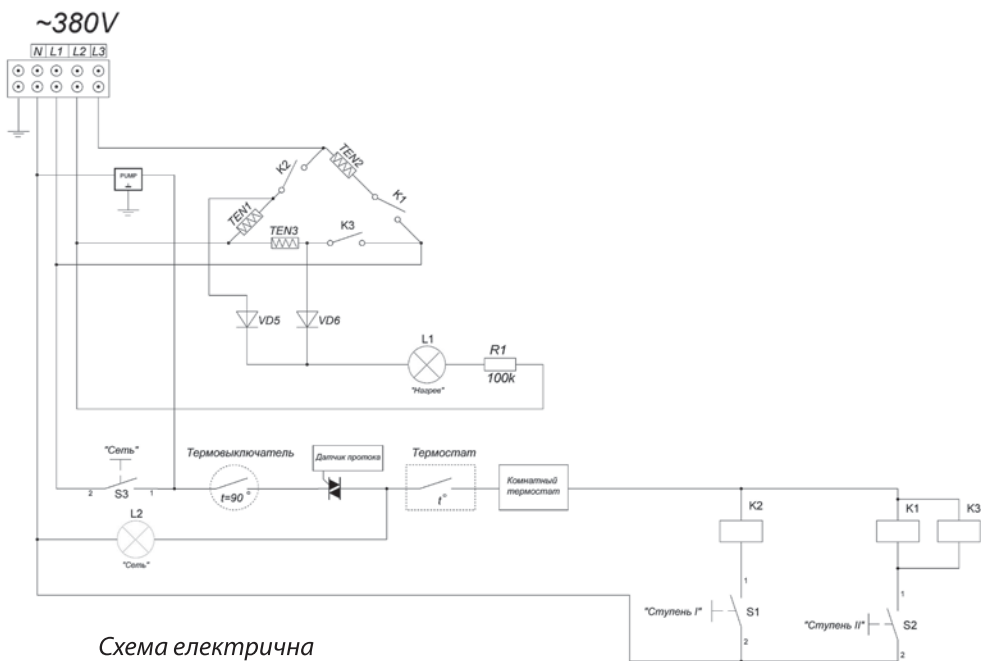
~380V

N L1 L2 L3

PUMP

K2

TEN2

K1

TEN1

TEN3

K3

VD5

VD6

L1

R1

100k

"Нагрев"

"Сеть"

Термовыключатель

Датчик протока

Термостат

Комнатный термостат

2 S3 1

t=90°

t°

L2

"Сеть"

K2

K1

K3

1

1

"Ступень I"

S1

"Ступень II"

S2

2

2

Схема електрична